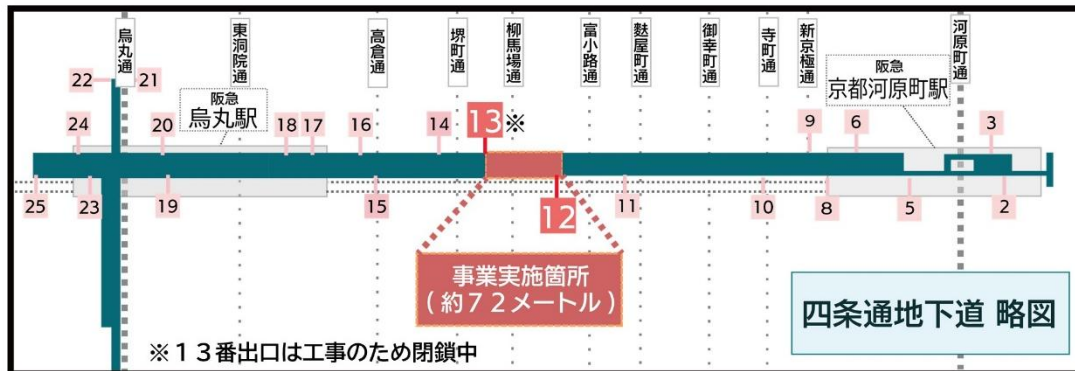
烏丸通
東洞院通
高倉通
堺町通
柳馬場通
富小路通
麩屋町通
御幸町通
寺町通
新京極通
河原町通

22 21
阪急
烏丸駅
24 20 18 17 16 14 13※ 9 6 3
阪急
京都河原町駅
25 23 19 15 12 11 10 8 5 2

事業実施箇所
（約７２メートル）

※１３番出口は工事のため閉鎖中

四条通地下道 略図